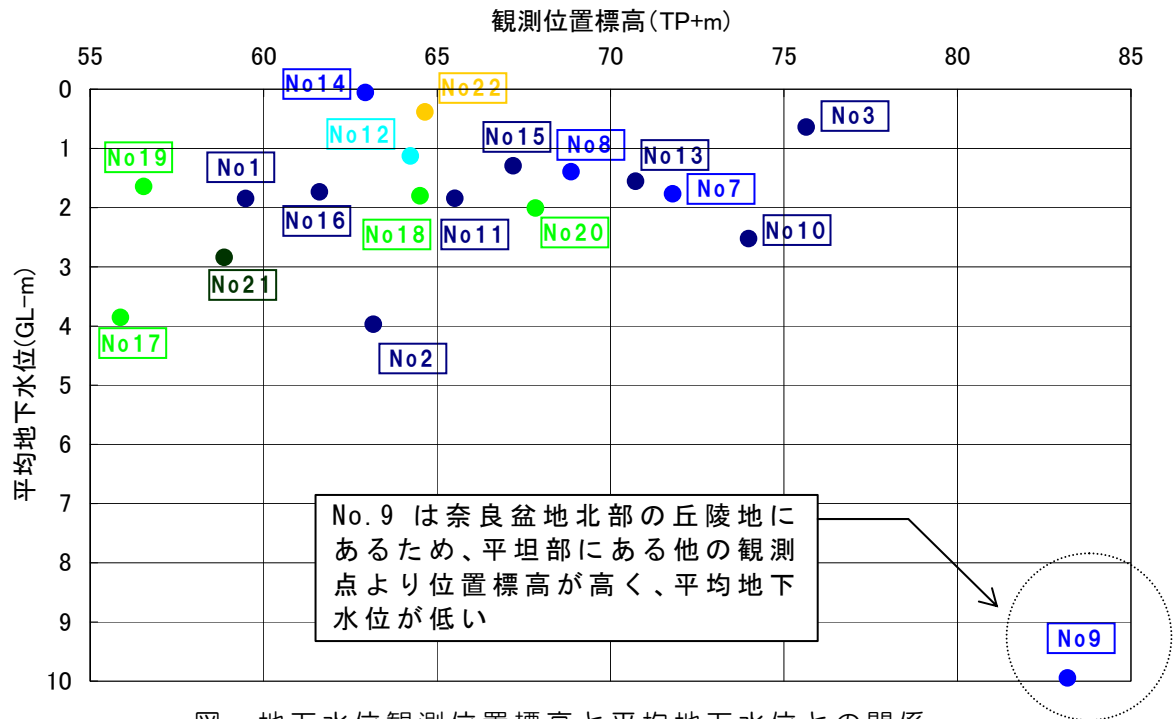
観測位置標高(TP+m)

55 60 65 70 75 80 85

0 1 2 3 4 5 6 7 8 9 10

平均地下水位(GL-m)

No14
No22
No3
No12
No15
No8
No13
No19
No1
No7
No16
No18
No11
No20
No10
No21
No17
No2
No9

No.9 は奈良盆地北部の丘陵地にあるため、平坦部にある他の観測点より位置標高が高く、平均地下水位が低い

図 地下水位観測位置標高と平均地下水位との関係